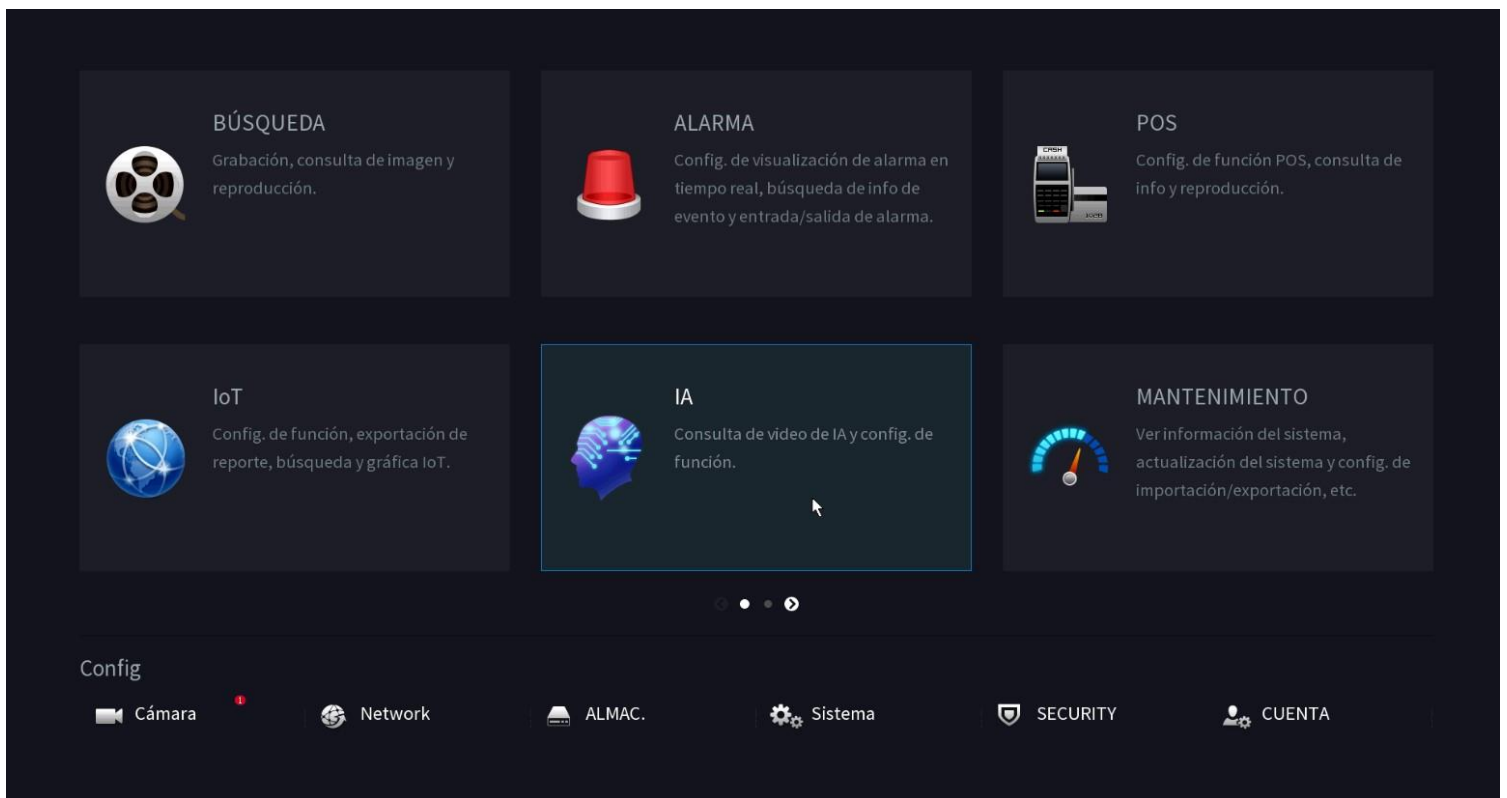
BÚSQUEDA
Grabación, consulta de imagen y reproducción.

ALARMA
Config. de visualización de alarma en tiempo real, búsqueda de info de evento y entrada/salida de alarma.

POS
Config. de función POS, consulta de info y reproducción.

IoT
Config. de función, exportación de reporte, búsqueda y gráfica IoT.

IA
Consulta de video de IA y config. de función.

MANTENIMIENTO
Ver información del sistema, actualización del sistema y config. de importación/exportación, etc.

Config
Cámara 1
Network
ALMAC.
Sistema
SECURITY
CUENTA